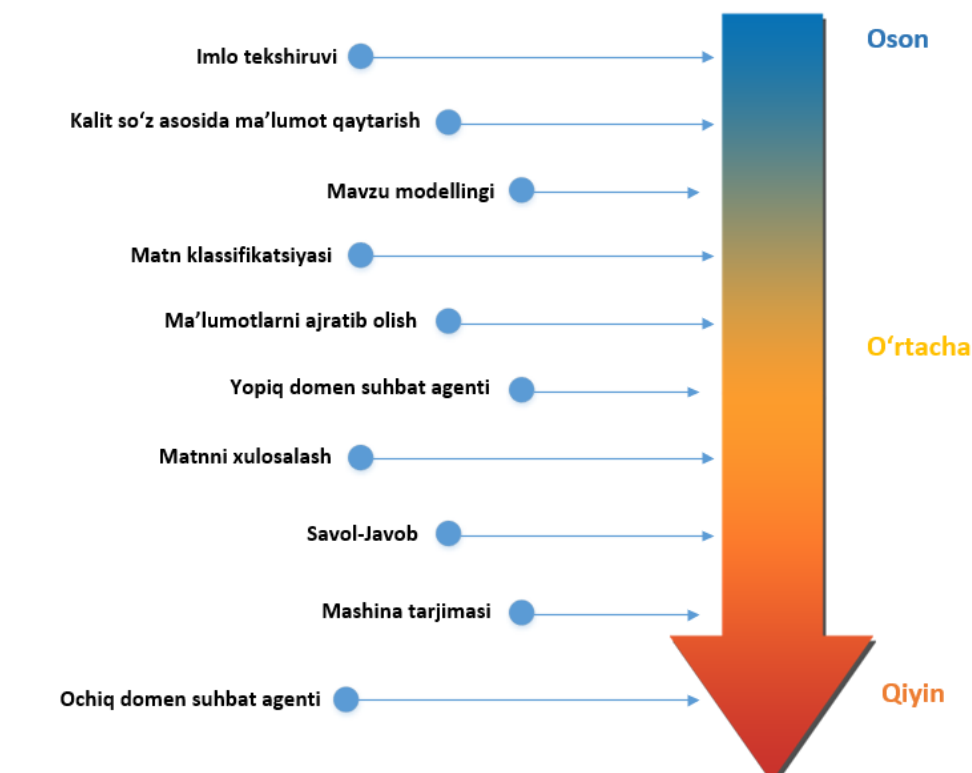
Oson

Imlo tekshiruvi

Kalit so‘z asosida ma’lumot qaytarish

Mavzu modellingi

Matn klassifikatsiyasi

Ma’lumotlarni ajratib olish

O‘rtacha

Yopiq domen suhbat agenti

Matnni xulosalash

Savol-Javob

Mashina tarjimasi

Ochiq domen suhbat agenti

Qiyin